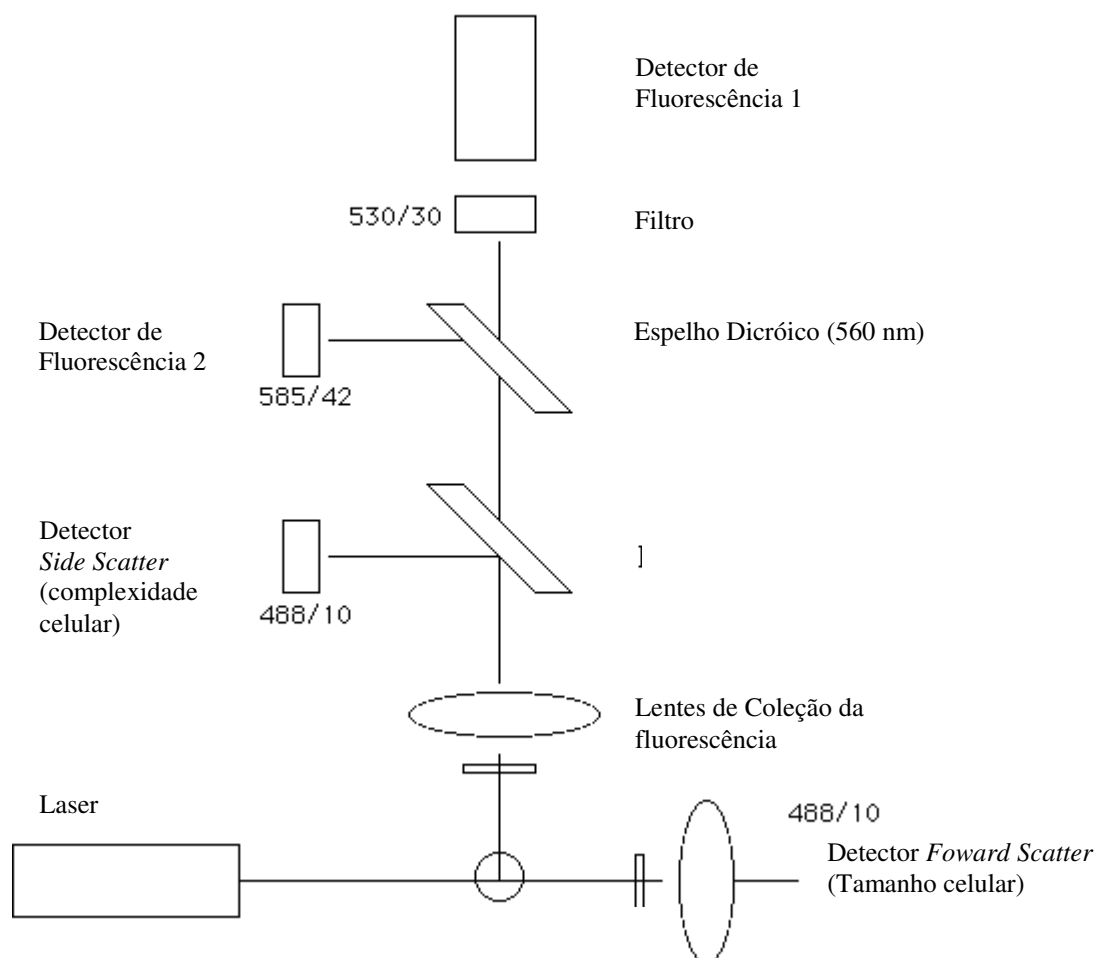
Detector de Fluorescência 1

530/30

Filtro

Detector de Fluorescência 2

585/42

Espelho Dicróico (560 nm)

Detector *Side Scatter* (complexidade celular)

488/10

]

Lentes de Coleção da fluorescência

Laser

488/10

Detector *Foward Scatter* (Tamanho celular)